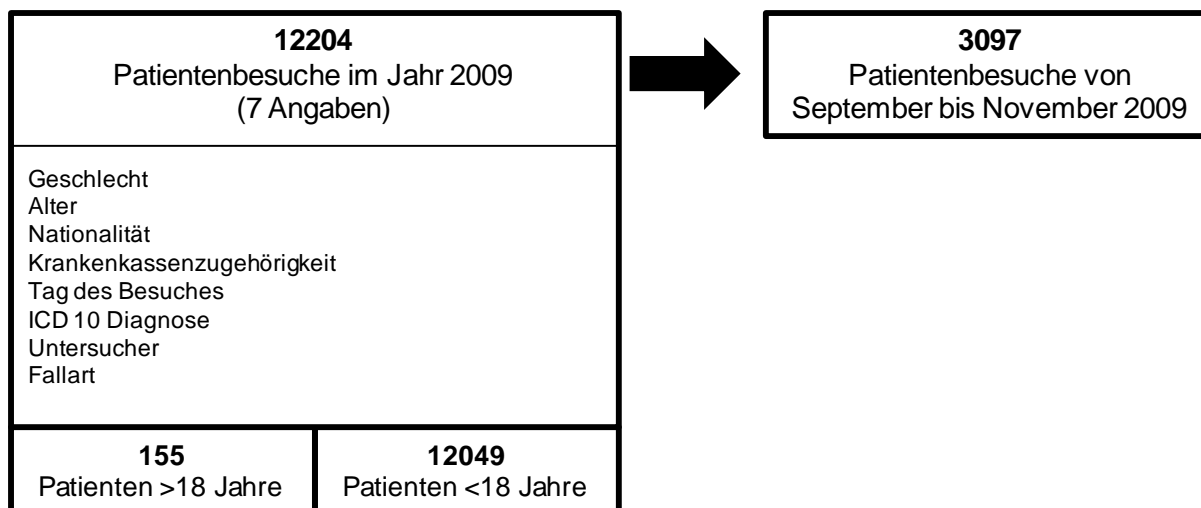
**12204**
Patientenbesuche im Jahr 2009
(7 Angaben)

Geschlecht
Alter
Nationalität
Krankenkassenzugehörigkeit
Tag des Besuches
ICD 10 Diagnose
Untersucher
Fallart

**155**
Patienten >18 Jahre

**12049**
Patienten <18 Jahre

**3097**
Patientenbesuche von
September bis November 2009